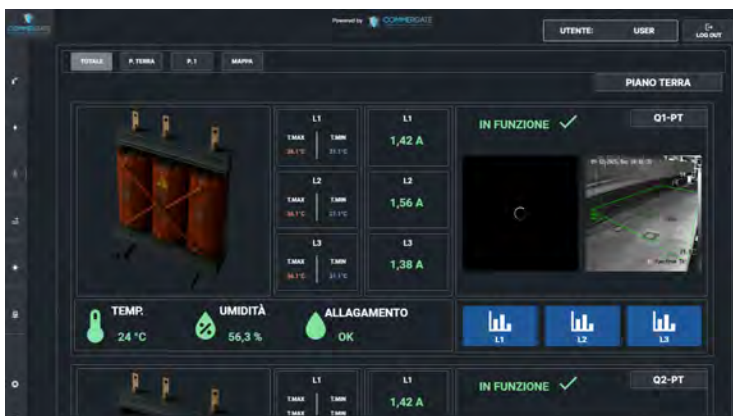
COMMERGATE

Powered by COMMERGATE

UTENTE: USER

LOG OUT

TOTALE P. TERRA P. 1 MAPPA

PIANO TERRA

| L1 |  |
|---|---|
| T.MAX | T.MIN |
| 36,1°C | 31,1°C |

L1
1,42 A

| L2 |  |
|---|---|
| T.MAX | T.MIN |
| 36,1°C | 31,1°C |

L2
1,56 A

| L3 |  |
|---|---|
| T.MAX | T.MIN |
| 36,1°C | 31,1°C |

L3
1,38 A

IN FUNZIONE ✓

Q1-PT

TEMP.
24 °C

UMIDITÀ
56,3 %

ALLAGAMENTO
OK

L1 L2 L3

L1
T.MAX T.MIN

L1
1,42 A

IN FUNZIONE ✓

Q2-PT